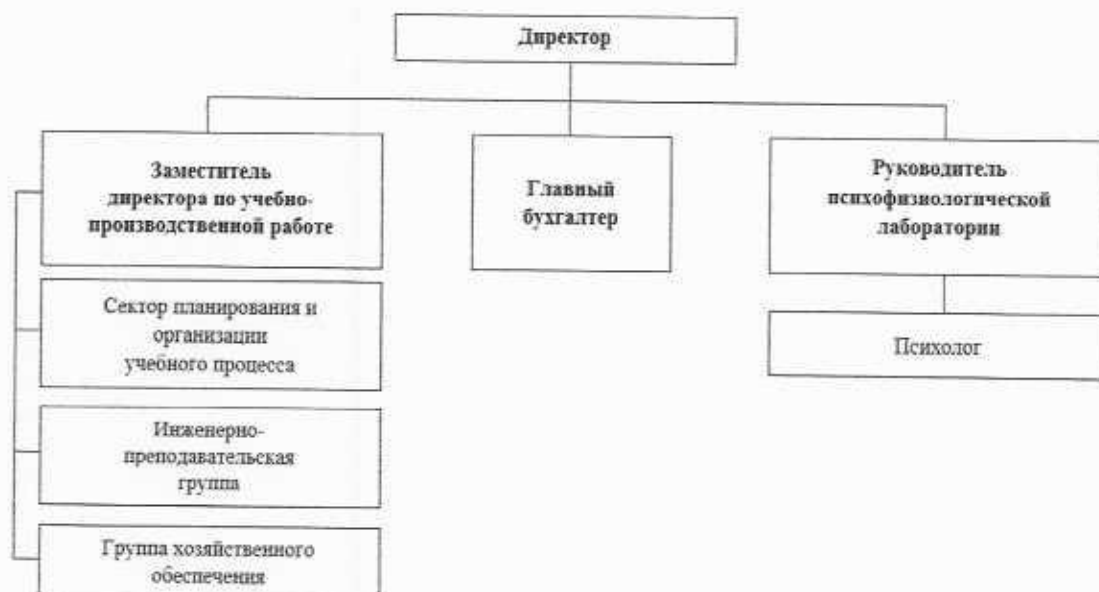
Директор

Заместитель директора по учебно-производственной работе

Главный бухгалтер

Руководитель психофизиологической лаборатории

Сектор планирования и организации учебного процесса

Психолог

Инженерно-преподавательская группа

Группа хозяйственного обеспечения